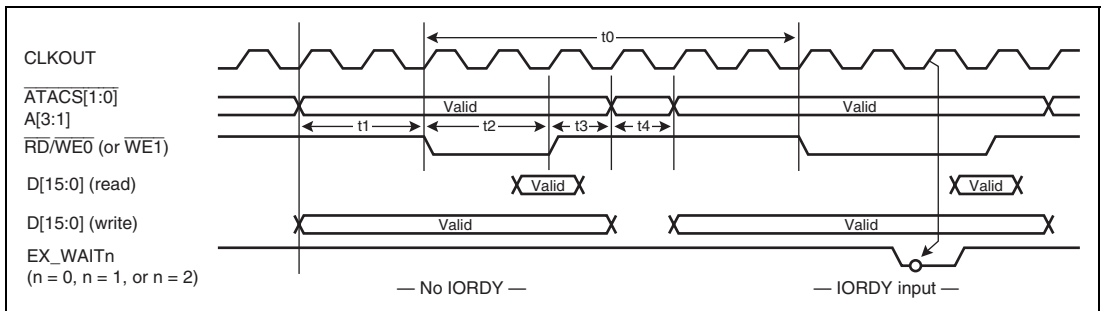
CLKOUT

$\overline{ATACS}$[1:0]
A[3:1]

$\overline{RD}$/$\overline{WE0}$ (or $\overline{WE1}$)

D[15:0] (read)

D[15:0] (write)

EX_WAITn
(n = 0, n = 1, or n = 2)

t0

Valid

Valid

t1

t2

t3

t4

Valid

Valid

Valid

Valid

— No IORDY —

— IORDY input —